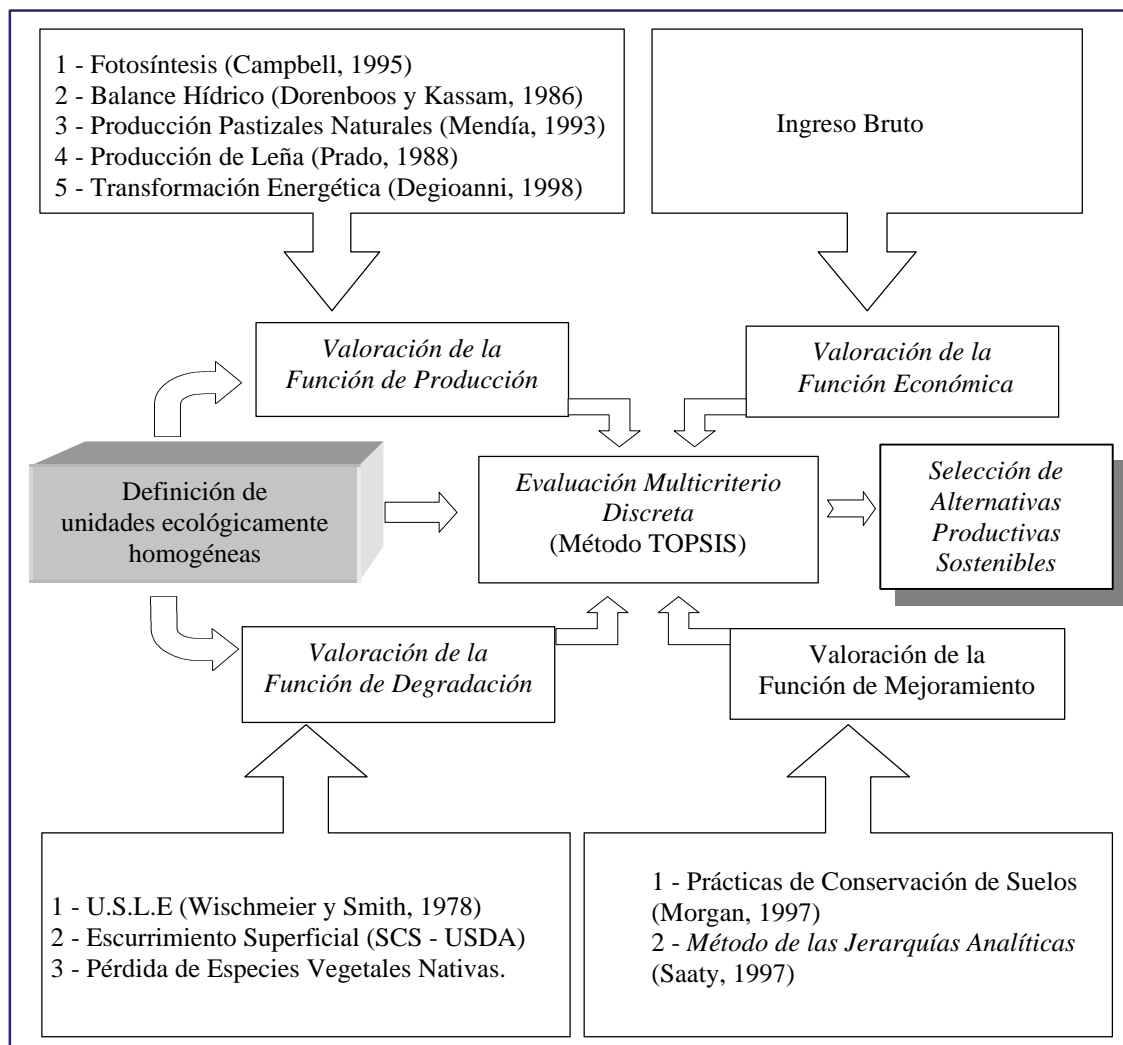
1 - Fotosíntesis (Campbell, 1995)
2 - Balance Hídrico (Dorenboos y Kassam, 1986)
3 - Producción Pastizales Naturales (Mendía, 1993)
4 - Producción de Leña (Prado, 1988)
5 - Transformación Energética (Degioanni, 1998)

Ingreso Bruto

Valoración de la Función de Producción

Valoración de la Función Económica

Definición de unidades ecológicamente homogéneas

Evaluación Multicriterio Discreta (Método TOPSIS)

Selección de Alternativas Productivas Sostenibles

Valoración de la Función de Degradación

Valoración de la Función de Mejoramiento

1 - U.S.L.E (Wischmeier y Smith, 1978)
2 - Escurrimiento Superficial (SCS - USDA)
3 - Pérdida de Especies Vegetales Nativas.

1 - Prácticas de Conservación de Suelos (Morgan, 1997)
2 - Método de las Jerarquías Analíticas (Saaty, 1997)